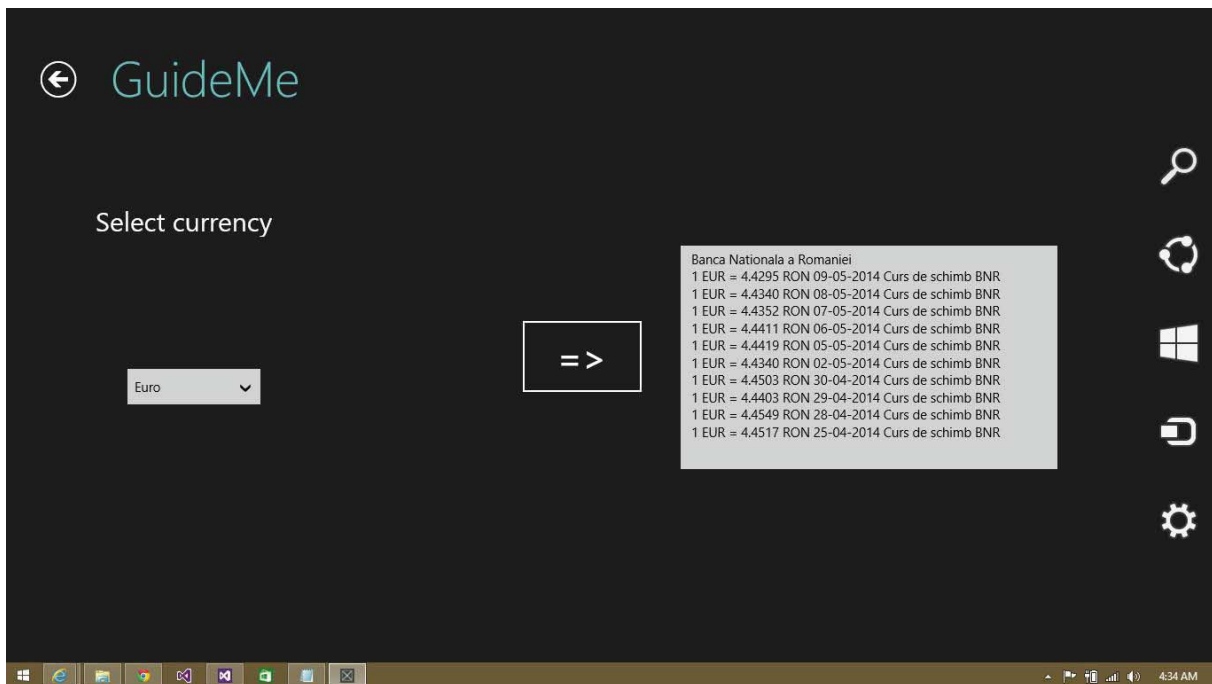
GuideMe

Select currency

Euro

=>

Banca Nationala a Romaniei
1 EUR = 4.4295 RON 09-05-2014 Curs de schimb BNR
1 EUR = 4.4340 RON 08-05-2014 Curs de schimb BNR
1 EUR = 4.4352 RON 07-05-2014 Curs de schimb BNR
1 EUR = 4.4411 RON 06-05-2014 Curs de schimb BNR
1 EUR = 4.4419 RON 05-05-2014 Curs de schimb BNR
1 EUR = 4.4340 RON 02-05-2014 Curs de schimb BNR
1 EUR = 4.4503 RON 30-04-2014 Curs de schimb BNR
1 EUR = 4.4403 RON 29-04-2014 Curs de schimb BNR
1 EUR = 4.4549 RON 28-04-2014 Curs de schimb BNR
1 EUR = 4.4517 RON 25-04-2014 Curs de schimb BNR

4:34 AM